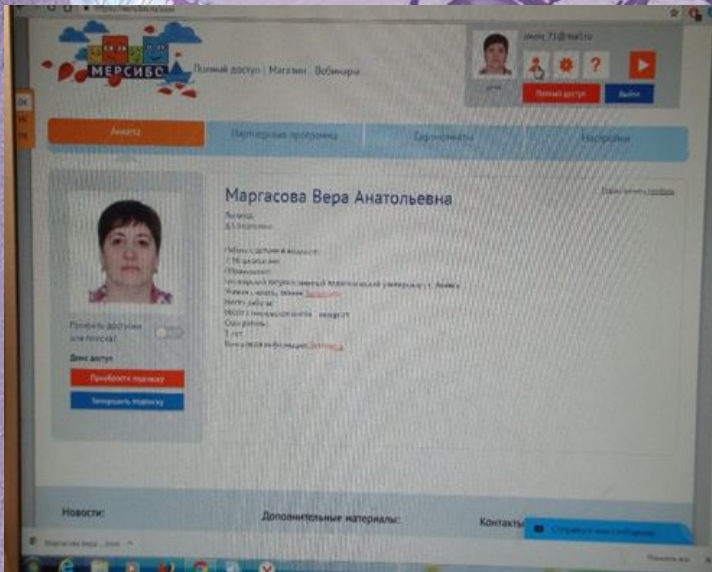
МЕРСИБО

Полный доступ | Магазин | Вебинары

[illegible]@mail.ru

Полный доступ

Выйти

Анкета

Партнерская программа

Сертификаты

Настройки

Маргасова Вера Анатольевна

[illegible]

Новости:

Дополнительные материалы:

Контакты

Открыть доступ к профилю для поиска?

Приобрести подписку

Маргасова Вера ...